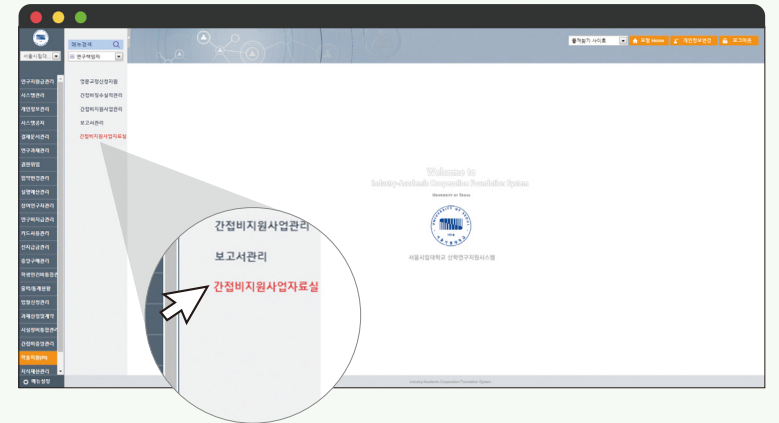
서울시립대 | 메뉴검색 | 연구책임자

즐겨찾기 사이트 | 포털 Home | 개인정보변경 | 로그아웃

연구지원관리
시스템관리
개인정보관리
시스템운자
결재문서관리
연구과제관리
과제협업
협약현장관리
실행예산관리
정액연구자관리
연구비지급관리
카드사용관리
인건급관리
물품구매관리
학생인건비통합관리
물자통계현황
연구비관리
과제성과물계약
사업정리총괄관리
간접비공유관리
간접지원(PI)
지식재산관리
메뉴설정

법률구정신청지원
간접비정부실적관리
간접비지원사업관리
보고서관리
간접비지원사업자료실

Welcome to
Industry-Academic Cooperation Foundation System
UNIVERSITY OF SEOUL

서울시립대학교 산학연구지원시스템

간접비지원사업관리
보고서관리
간접비지원사업자료실

Industry-Academic Cooperation Foundation System